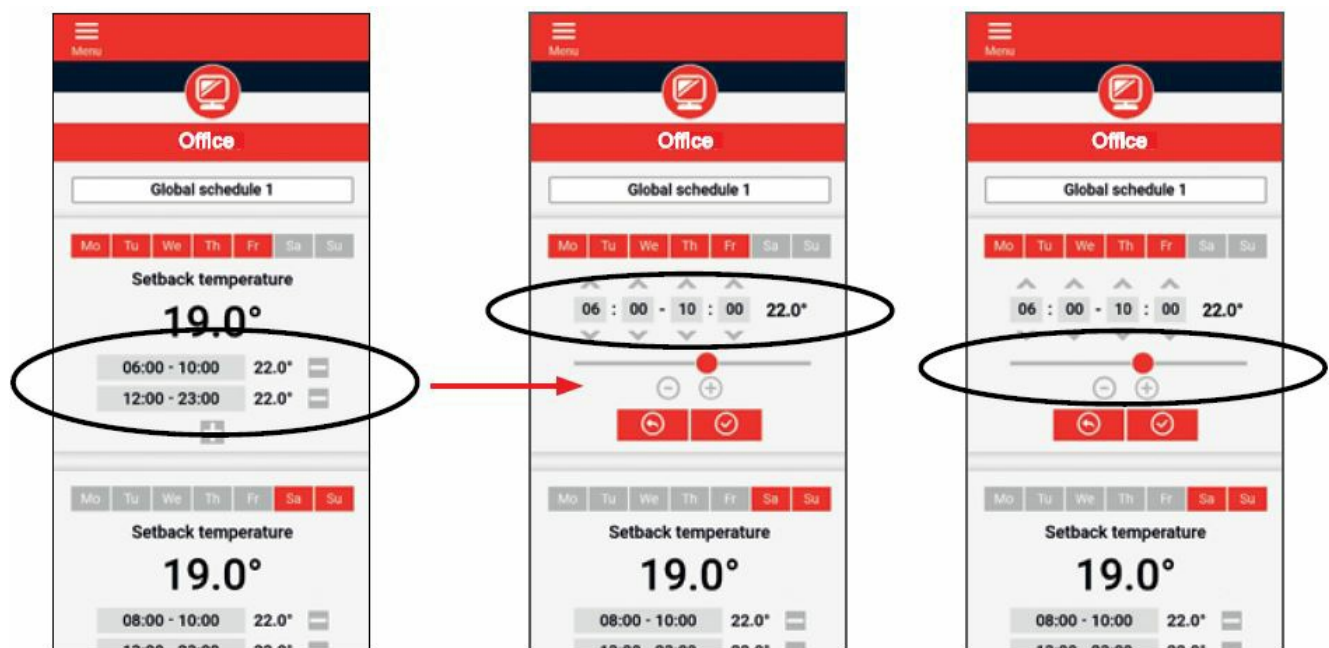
Menu

Office

Global schedule 1

Mo Tu We Th Fr Sa Su

Setback temperature

19.0°

06:00 - 10:00 22.0°

12:00 - 23:00 22.0°

Mo Tu We Th Fr Sa Su

Setback temperature

19.0°

08:00 - 10:00 22.0°

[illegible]

Menu

Office

Global schedule 1

Mo Tu We Th Fr Sa Su

06 : 00 - 10 : 00 22.0°

Mo Tu We Th Fr Sa Su

Setback temperature

19.0°

08:00 - 10:00 22.0°

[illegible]

Menu

Office

Global schedule 1

Mo Tu We Th Fr Sa Su

06 : 00 - 10 : 00 22.0°

Mo Tu We Th Fr Sa Su

Setback temperature

19.0°

08:00 - 10:00 22.0°

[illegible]